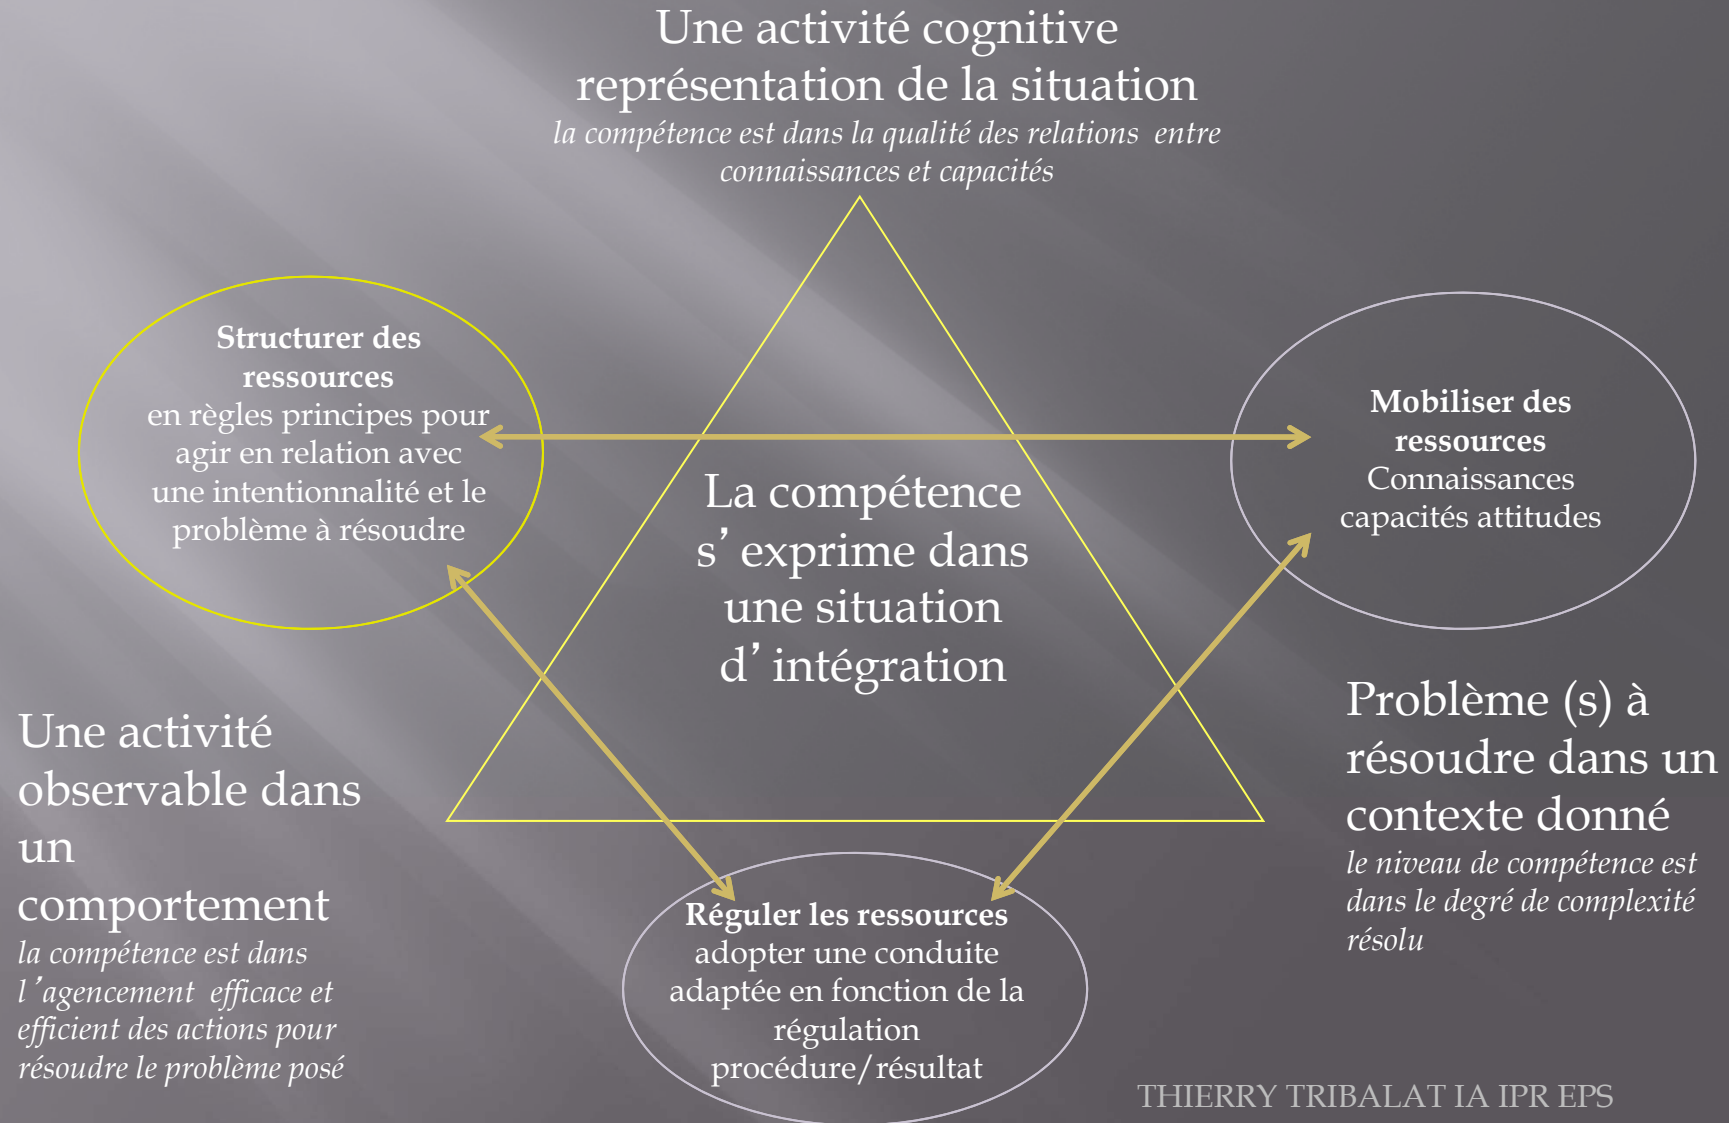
Une activité cognitive représentation de la situation
la compétence est dans la qualité des relations entre connaissances et capacités

Structurer des ressources
en règles principes pour agir en relation avec une intentionnalité et le problème à résoudre

La compétence s’ exprime dans une situation d’ intégration

Mobiliser des ressources
Connaissances capacités attitudes

Une activité observable dans un comportement
la compétence est dans l’agencement efficace et efficient des actions pour résoudre le problème posé

Problème (s) à résoudre dans un contexte donné
le niveau de compétence est dans le degré de complexité résolu

Réguler les ressources
adopter une conduite adaptée en fonction de la régulation procédure/résultat

THIERRY TRIBALAT IA IPR EPS